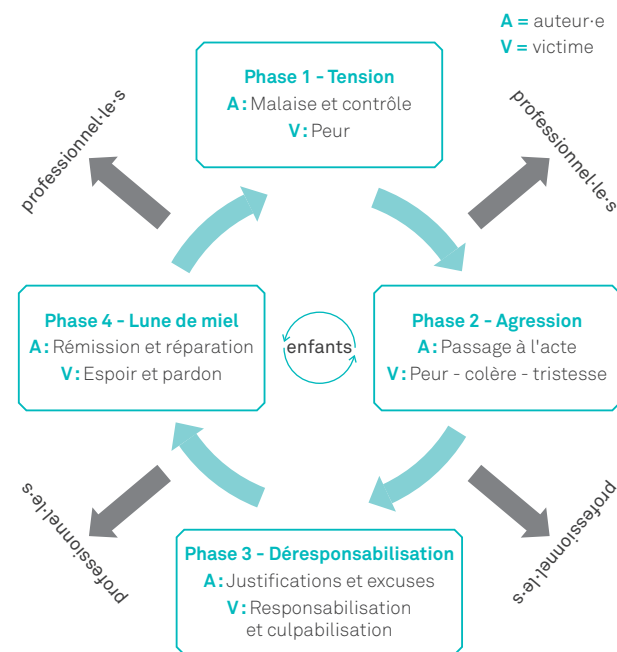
A = auteur·e
V = victime

Phase 1 - Tension
A : Malaise et contrôle
V : Peur

professionnel·le·s

professionnel·le·s

Phase 4 - Lune de miel
A : Rémission et réparation
V : Espoir et pardon

enfants

Phase 2 - Agression
A : Passage à l'acte
V : Peur - colère - tristesse

professionnel·le·s

professionnel·le·s

Phase 3 - Déresponsabilisation
A : Justifications et excuses
V : Responsabilisation et culpabilisation